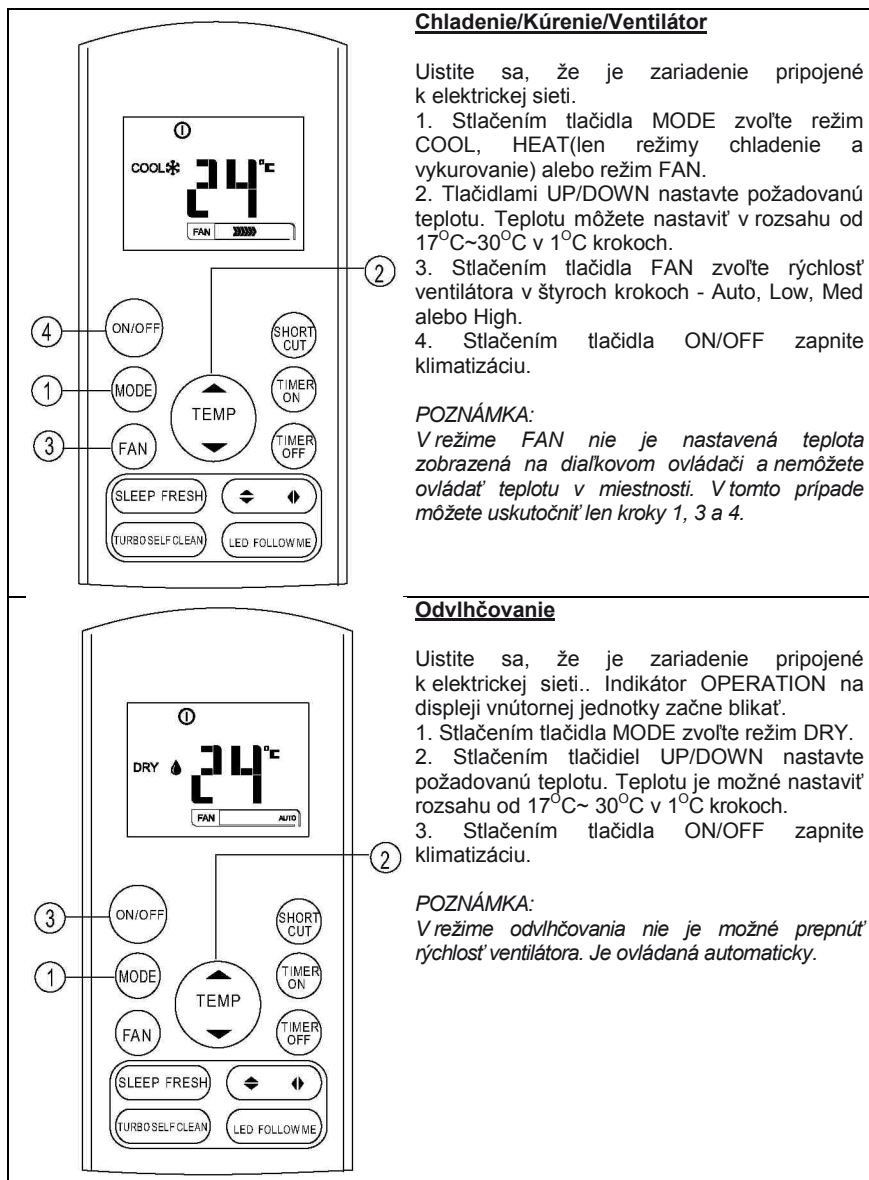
COOL
24 °C
FAN
ON/OFF
SHORT CUT
MODE
TIMER ON
TEMP
FAN
TIMER OFF
SLEEP FRESH
TURBO SELF CLEAN
LED FOLLOW ME
4
1
3
2

**Chladenie/Kúrenie/Ventilátor**

Uistite sa, že je zariadenie pripojené k elektrickej sieti.
1. Stlačením tlačidla MODE zvoľte režim COOL, HEAT(len režimy chladenie a vykurovanie) alebo režim FAN.
2. Tlačidlami UP/DOWN nastavte požadovanú teplotu. Teplotu môžete nastaviť v rozsahu od $17^{O}C$~$30^{O}C$ v $1^{O}C$ krokoch.
3. Stlačením tlačidla FAN zvoľte rýchlosť ventilátora v štyroch krokoch - Auto, Low, Med alebo High.
4. Stlačením tlačidla ON/OFF zapnite klimatizáciu.

*POZNÁMKA:*
*V režime FAN nie je nastavená teplota zobrazená na diaľkovom ovládači a nemôžete ovládať teplotu v miestnosti. V tomto prípade môžete uskutočniť len kroky 1, 3 a 4.*

DRY
24 °C
FAN AUTO
ON/OFF
SHORT CUT
MODE
TIMER ON
TEMP
FAN
TIMER OFF
SLEEP FRESH
TURBO SELF CLEAN
LED FOLLOW ME
3
1
2

**Odvlhčovanie**

Uistite sa, že je zariadenie pripojené k elektrickej sieti.. Indikátor OPERATION na displeji vnútornej jednotky začne blikať.
1. Stlačením tlačidla MODE zvoľte režim DRY.
2. Stlačením tlačidiel UP/DOWN nastavte požadovanú teplotu. Teplotu je možné nastaviť rozsahu od $17^{O}C$~ $30^{O}C$ v $1^{O}C$ krokoch.
3. Stlačením tlačidla ON/OFF zapnite klimatizáciu.

*POZNÁMKA:*
*V režime odvlhčovania nie je možné prepnúť rýchlosť ventilátora. Je ovládaná automaticky.*